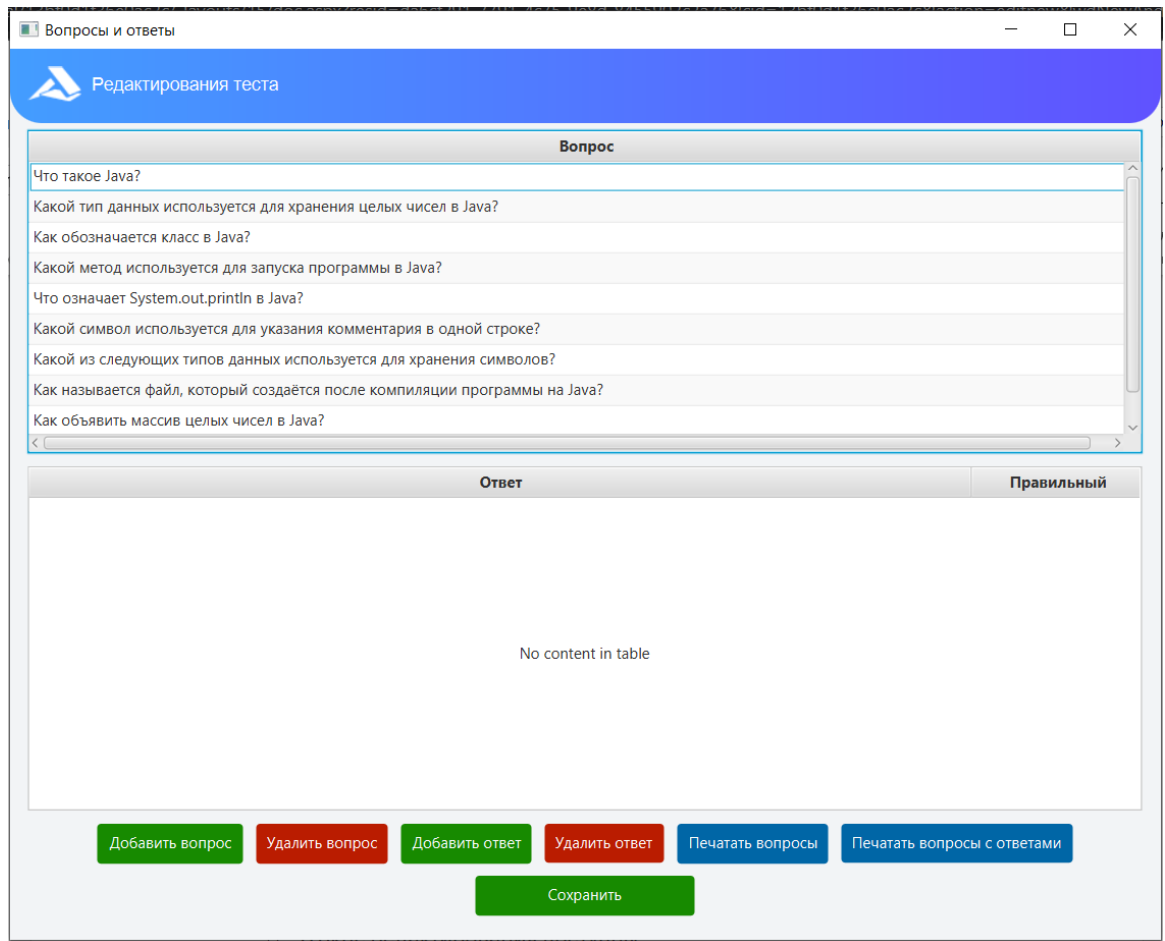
Вопросы и ответы

Редактирования теста

| Вопрос |
|---|
| Что такое Java? |
| Какой тип данных используется для хранения целых чисел в Java? |
| Как обозначается класс в Java? |
| Какой метод используется для запуска программы в Java? |
| Что означает System.out.println в Java? |
| Какой символ используется для указания комментария в одной строке? |
| Какой из следующих типов данных используется для хранения символов? |
| Как называется файл, который создаётся после компиляции программы на Java? |
| Как объявить массив целых чисел в Java? |

| Ответ | Правильный |
|---|---|

No content in table

Добавить вопрос Удалить вопрос Добавить ответ Удалить ответ Печатать вопросы Печатать вопросы с ответами

Сохранить